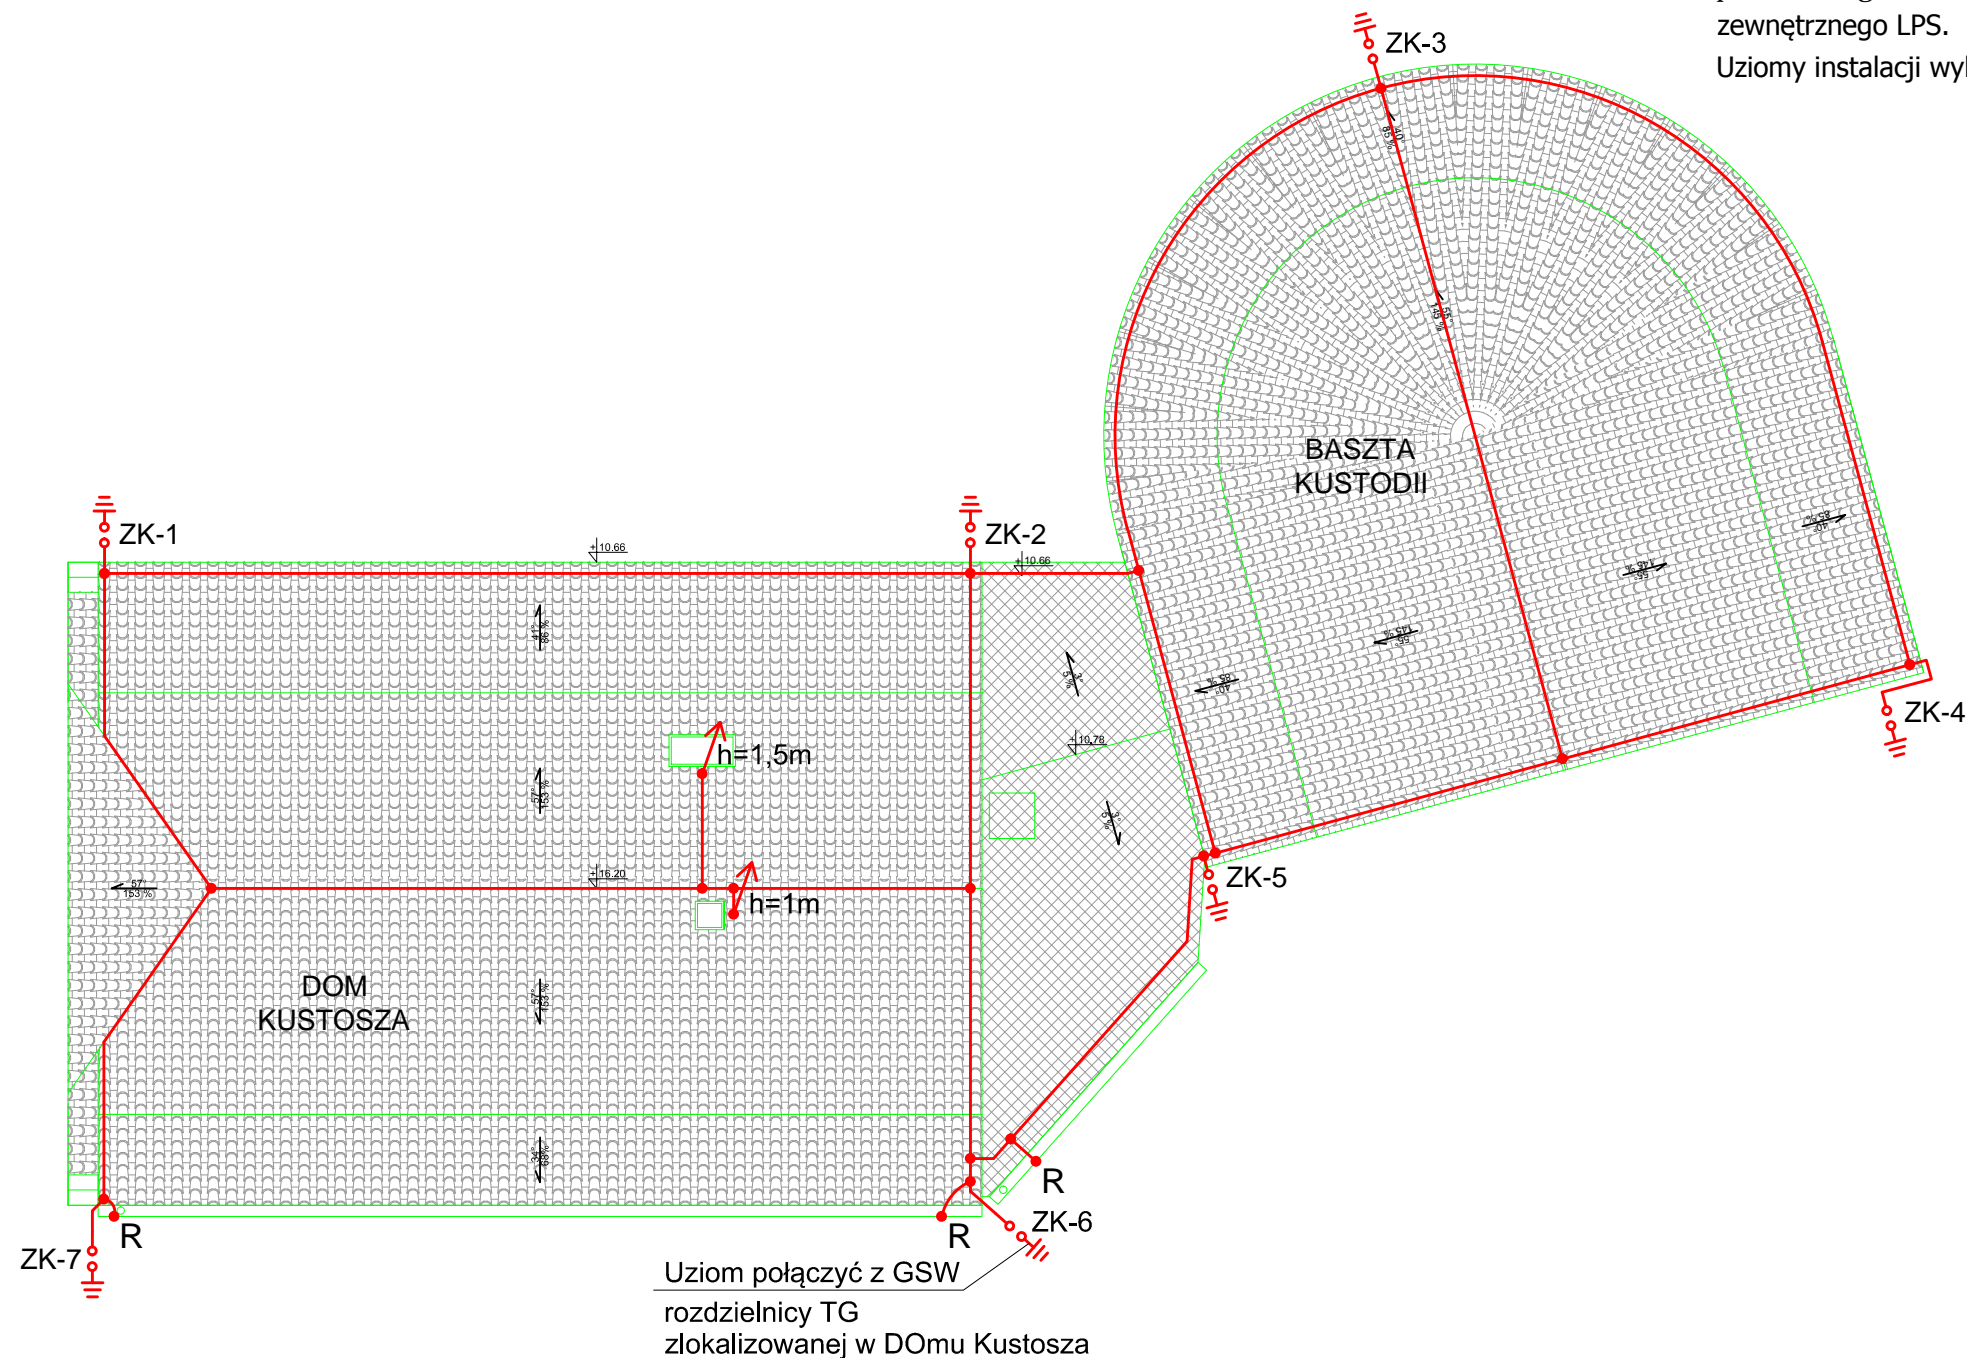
zewnętrznego LPS.
Uziomy instalacji wy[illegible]

ZK-3

BASZTA
KUSTODII

ZK-1

ZK-2

+10.66

+10.66

+10.78

+16.20

h=1,5m

h=1m

ZK-4

ZK-5

DOM
KUSTOSZA

R

R

R

ZK-6

ZK-7

Uziom połączyć z GSW
rozdzielnicy TG
zlokalizowanej w DOmu Kustosza